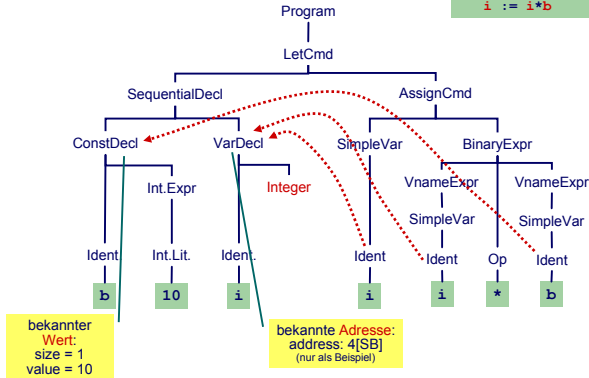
i := i*b

Program

LetCmd

SequentialDecl

AssignCmd

ConstDecl

VarDecl

SimpleVar

BinaryExpr

Int.Expr

Integer

VnameExpr

VnameExpr

SimpleVar

SimpleVar

Ident

Int.Lit.

Ident.

Ident

Ident

Op

Ident

b

10

i

i

i

*

b

bekannter Wert: size = 1 value = 10

bekannte Adresse: address: 4[SB] (nur als Beispiel)